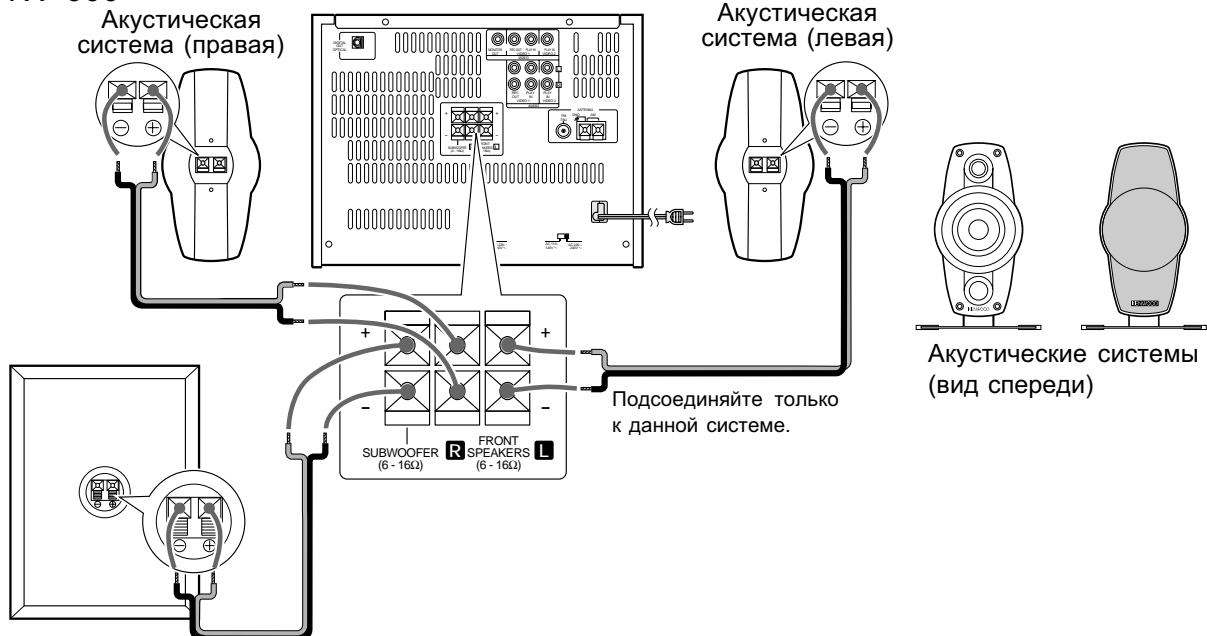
Акустическая система (правая)

Акустическая система (левая)

+

+

–

–

SUBWOOFER (6 - 16Ω)

R

FRONT SPEAKERS (6 - 16Ω)

L

Подсоединяйте только к данной системе.

Акустические системы (вид спереди)

KENWOOD

KENWOOD